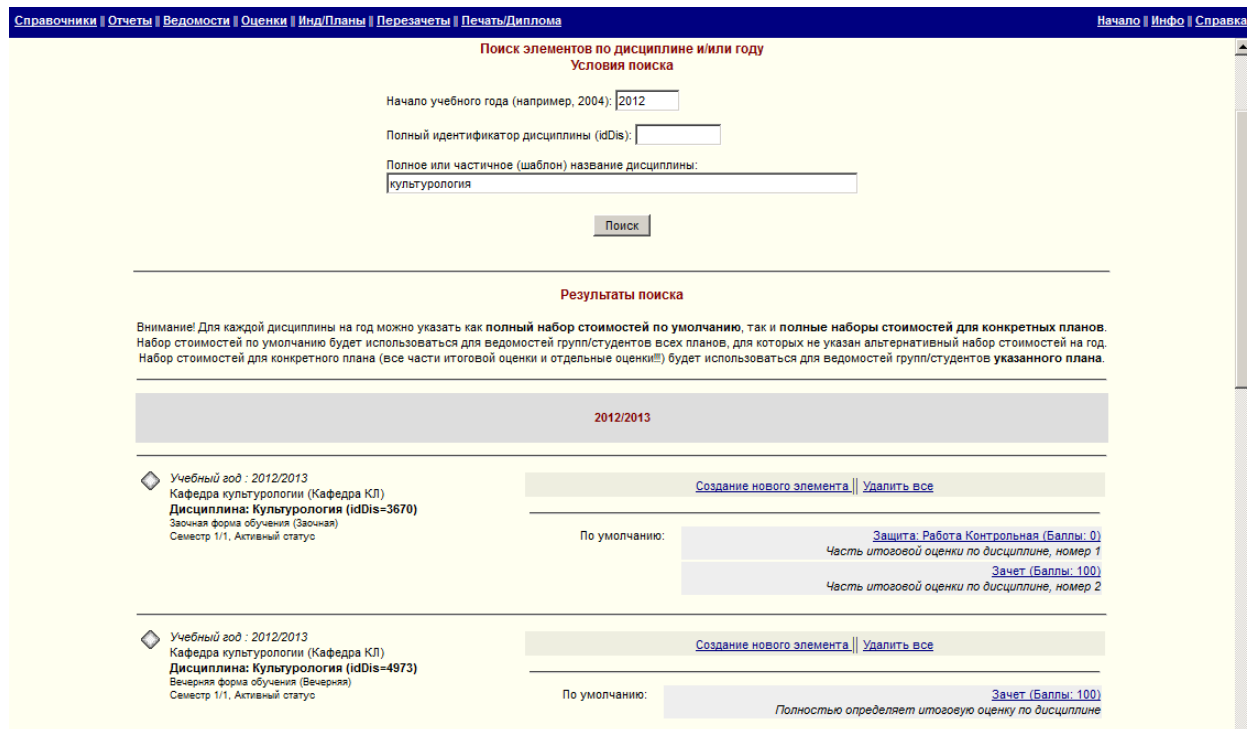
Справочники || Отчеты || Ведомости || Оценки || Инд/Планы || Перезачеты || Печать/Диплома

Начало || Инфо || Справка

Поиск элементов по дисциплине и/или году
Условия поиска

Начало учебного года (например, 2004): 2012

Полный идентификатор дисциплины (idDis):

Полное или частичное (шаблон) название дисциплины:
культурология

Поиск

Результаты поиска

Внимание! Для каждой дисциплины на год можно указать как полный набор стоимостей по умолчанию, так и полные наборы стоимостей для конкретных планов. Набор стоимостей по умолчанию будет использоваться для ведомостей групп/студентов всех планов, для которых не указан альтернативный набор стоимостей на год. Набор стоимостей для конкретного плана (все части итоговой оценки и отдельные оценки!!!) будет использоваться для ведомостей групп/студентов указанного плана.

2012/2013

Учебный год : 2012/2013
Кафедра культурологии (Кафедра КЛ)
Дисциплина: Культурология (idDis=3670)
Заочная форма обучения (Заочная)
Семестр 1/1, Активный статус

Создание нового элемента || Удалить все

По умолчанию:

Защита: Работа Контрольная (Баллы: 0)
Часть итоговой оценки по дисциплине, номер 1

Зачет (Баллы: 100)
Часть итоговой оценки по дисциплине, номер 2

Учебный год : 2012/2013
Кафедра культурологии (Кафедра КЛ)
Дисциплина: Культурология (idDis=4973)
Вечерняя форма обучения (Вечерняя)
Семестр 1/1, Активный статус

Создание нового элемента || Удалить все

По умолчанию:

Зачет (Баллы: 100)
Полностью определяет итоговую оценку по дисциплине